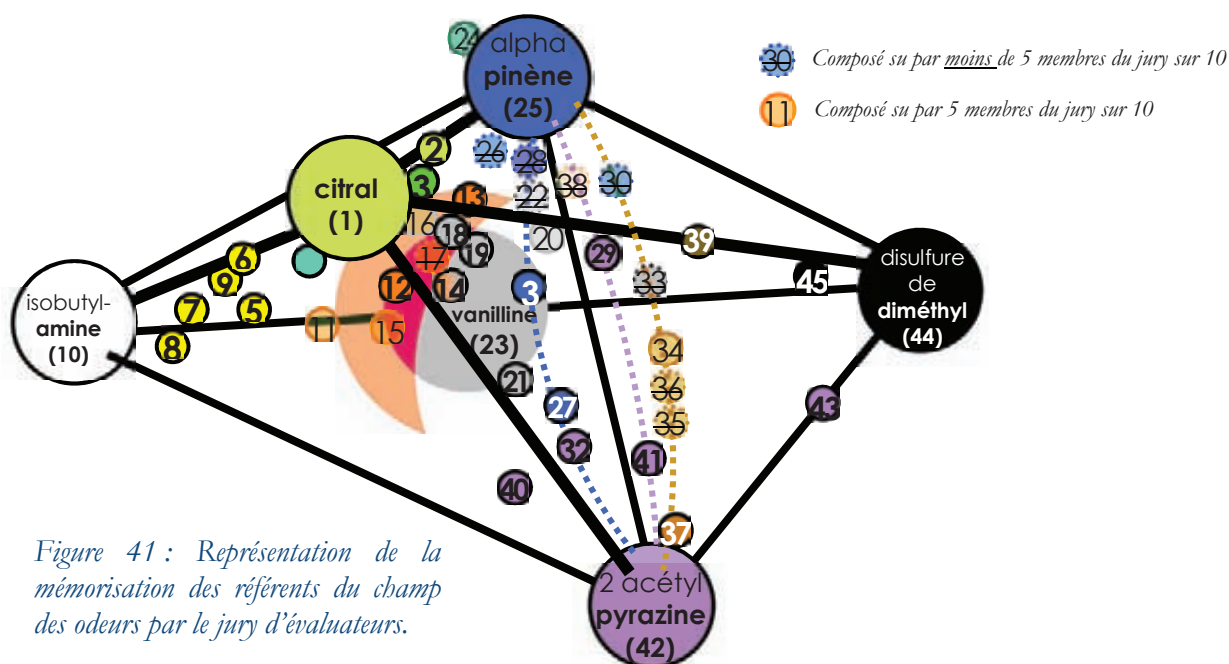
24
alpha
pinène
(25)

30 Composé su par moins de 5 membres du jury sur 10
11 Composé su par 5 membres du jury sur 10

2
26
28
citral
(1)
3
13
22
38
30
16
18
20
39
19
6
17
29
9
33
disulfure
de
diméthyl
(44)
45
7
5
12
14
3
isobutyl-
amine
(10)
11
15
vanilline
(23)
8
34
36
21
27
35
43
32
41
40
37
2 acétyl
pyrazine
(42)

Figure 41 : Représentation de la mémorisation des référents du champ des odeurs par le jury d'évaluateurs.